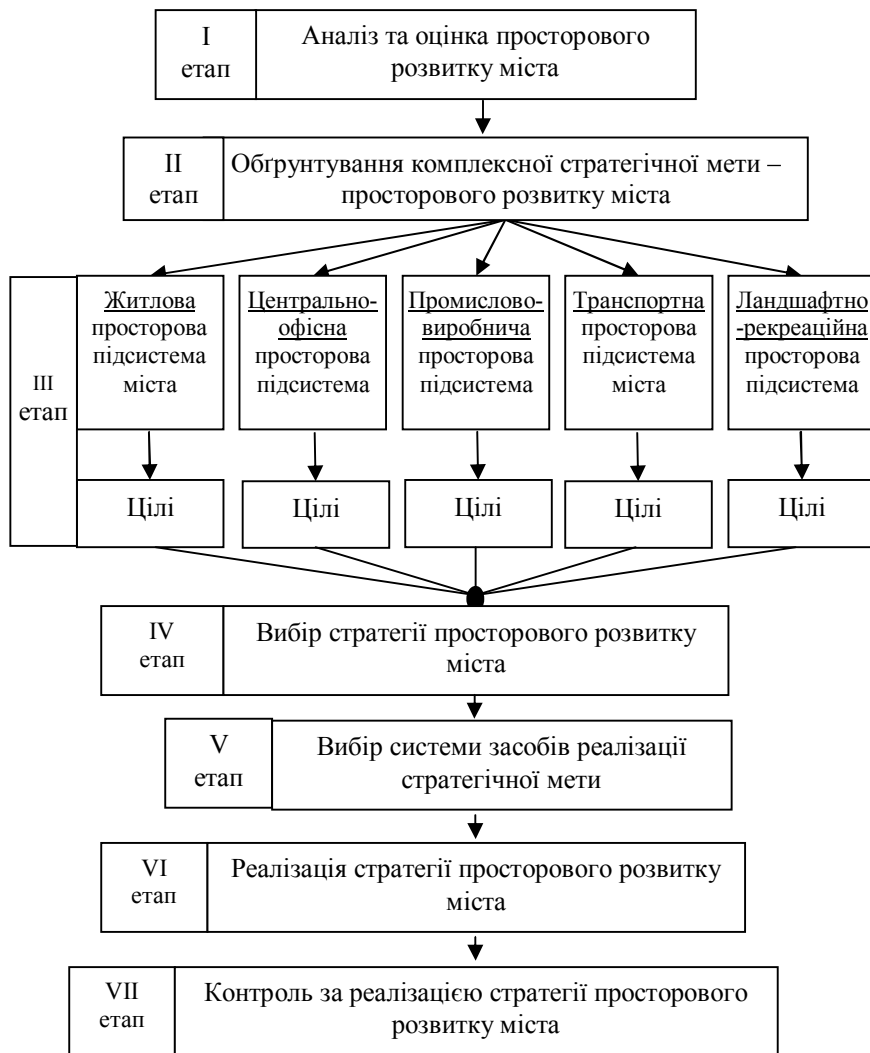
I етап

Аналіз та оцінка просторового розвитку міста

II етап

Обґрунтування комплексної стратегічної мети – просторового розвитку міста

III етап

Житлова просторова підсистема міста

Центрально-офісна просторова підсистема

Промислово-виробнича просторова підсистема

Транспортна просторова підсистема міста

Ландшафтно-рекреаційна просторова підсистема

Цілі

Цілі

Цілі

Цілі

Цілі

IV етап

Вибір стратегії просторового розвитку міста

V етап

Вибір системи засобів реалізації стратегічної мети

VI етап

Реалізація стратегії просторового розвитку міста

VII етап

Контроль за реалізацією стратегії просторового розвитку міста